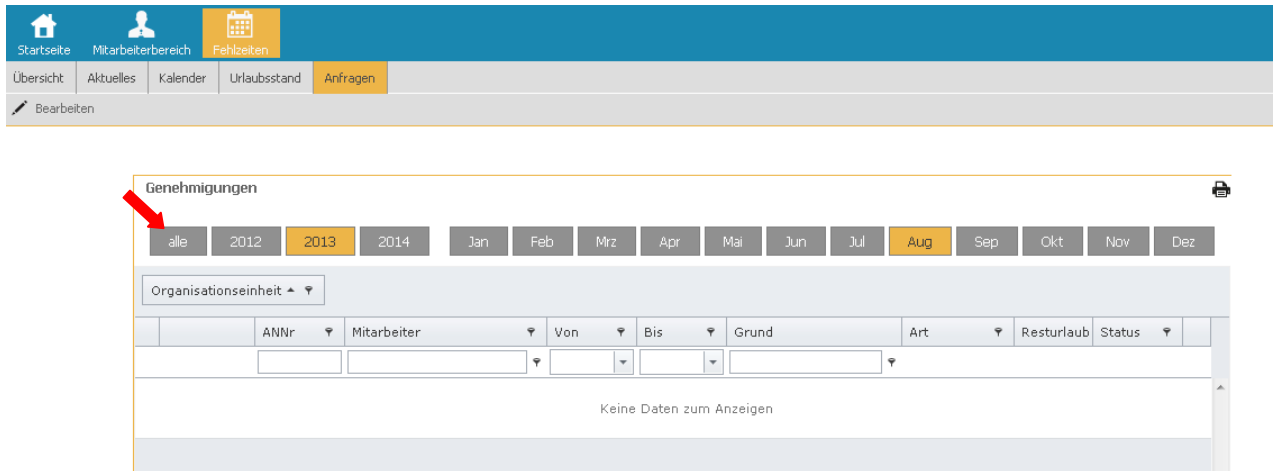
Startseite Mitarbeiterbereich Fehlzeiten

Übersicht Aktuelles Kalender Urlaubsstand Anfragen

Bearbeiten

Genehmigungen

alle 2012 2013 2014 Jan Feb Mrz Apr Mai Jun Jul Aug Sep Okt Nov Dez

Organisationseinheit

| | ANNr | Mitarbeiter | Von | Bis | Grund | Art | Resturlaub | Status |
|---|---|---|---|---|---|---|---|---|

Keine Daten zum Anzeigen